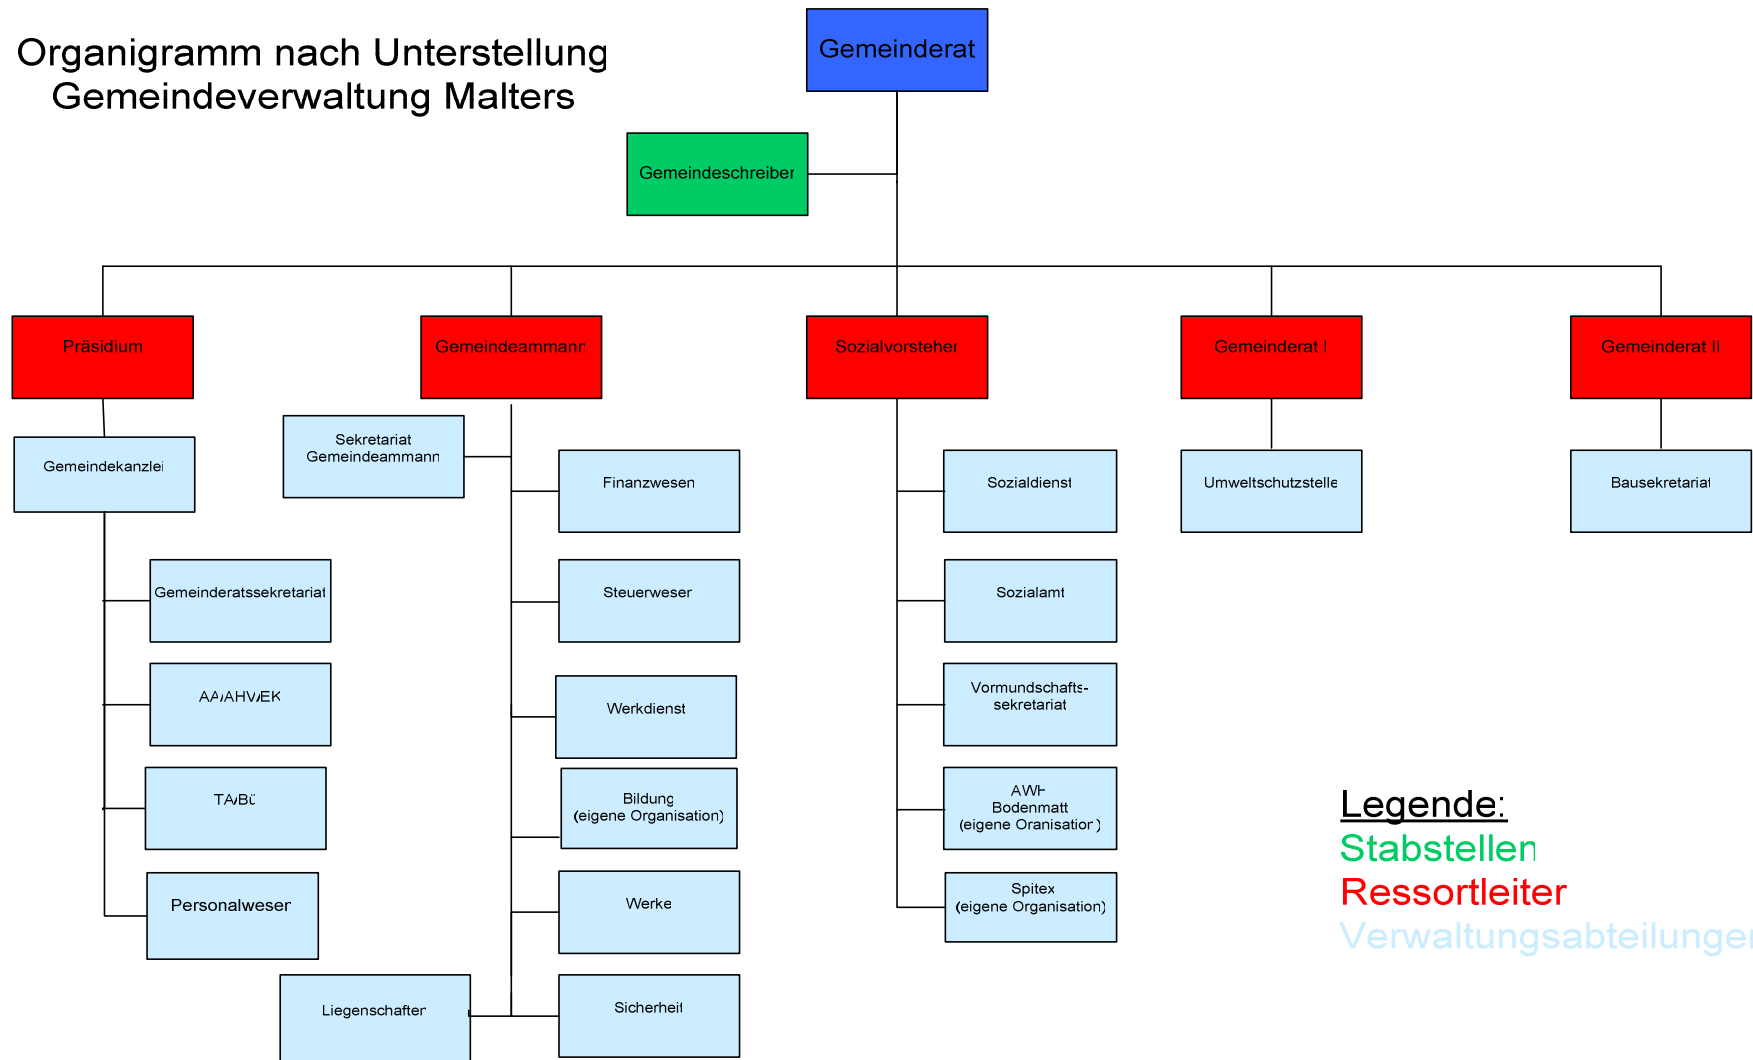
Organigramm nach Unterstellung
Gemeindeverwaltung Malters

Gemeinderat

Gemeindeschreiber

Präsidium

Gemeindeammann

Sozialvorsteher

Gemeinderat I

Gemeinderat II

Gemeindekanzlei

Gemeinderatssekretariat

AA/AHV/EK

TA/BÜ

Personalwesen

Sekretariat Gemeindeammann

Finanzwesen

Steuerwesen

Werkdienst

Bildung (eigene Organisation)

Werke

Sicherheit

Liegenschaften

Sozialdienst

Sozialamt

Vormundschafts-sekretariat

AWH Bodenmatt (eigene Oranisation)

Spitex (eigene Organisation)

Umweltschutzstelle

Bausekretariat

Legende:
Stabstellen
Ressortleiter
Verwaltungsabteilungen